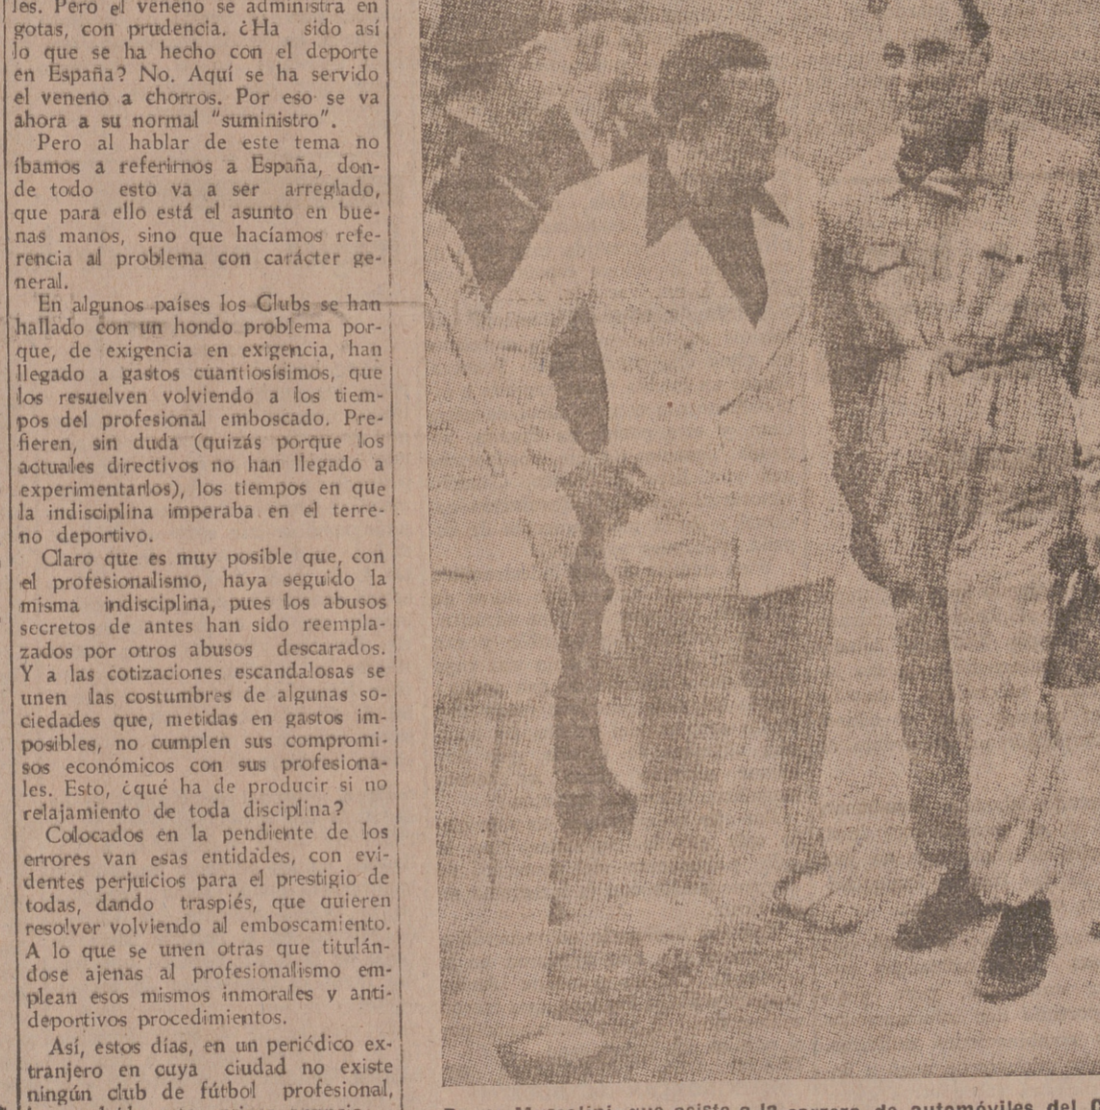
les. Pero el veneno se administra en gotas, con prudencia. ¿Ha sido así lo que se ha hecho con el deporte en España? No. Aquí se ha servido el veneno a chorros. Por eso se va ahora a su normal "suministro".

Pero al hablar de este tema no íbamos a referirnos a España, donde todo esto va a ser arreglado, que para ello está el asunto en buenas manos, sino que hacíamos referencia al problema con carácter general.

En algunos países los Clubs se han hallado con un hondo problema porque, de exigencia en exigencia, han llegado a gastos cuantiosísimos, que los resuelven volviendo a los tiempos del profesional emboscado. Prefieren, sin duda (quizás porque los actuales directivos no han llegado a experimentarlos), los tiempos en que la indisciplina imperaba en el terreno deportivo.

Claro que es muy posible que, con el profesionalismo, haya seguido la misma indisciplina, pues los abusos secretos de antes han sido reemplazados por otros abusos descarados. Y a las cotizaciones escandalosas se unen las costumbres de algunas sociedades que, metidas en gastos imposibles, no cumplen sus compromisos económicos con sus profesionales. Esto, ¿qué ha de producir si no relajamiento de toda disciplina?

Colocados en la pendiente de los errores van esas entidades, con evidentes perjuicios para el prestigio de todas, dando traspiés, que quieren resolver volviendo al emboscamiento. A lo que se unen otras que titulándose ajenas al profesionalismo emplean esos mismos inmorales y antideportivos procedimientos.

Así, estos días, en un periódico extranjero en cuya ciudad no existe ningún club de fútbol profesional, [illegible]

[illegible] Mussolini, que asiste a la carrera de automóviles del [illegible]